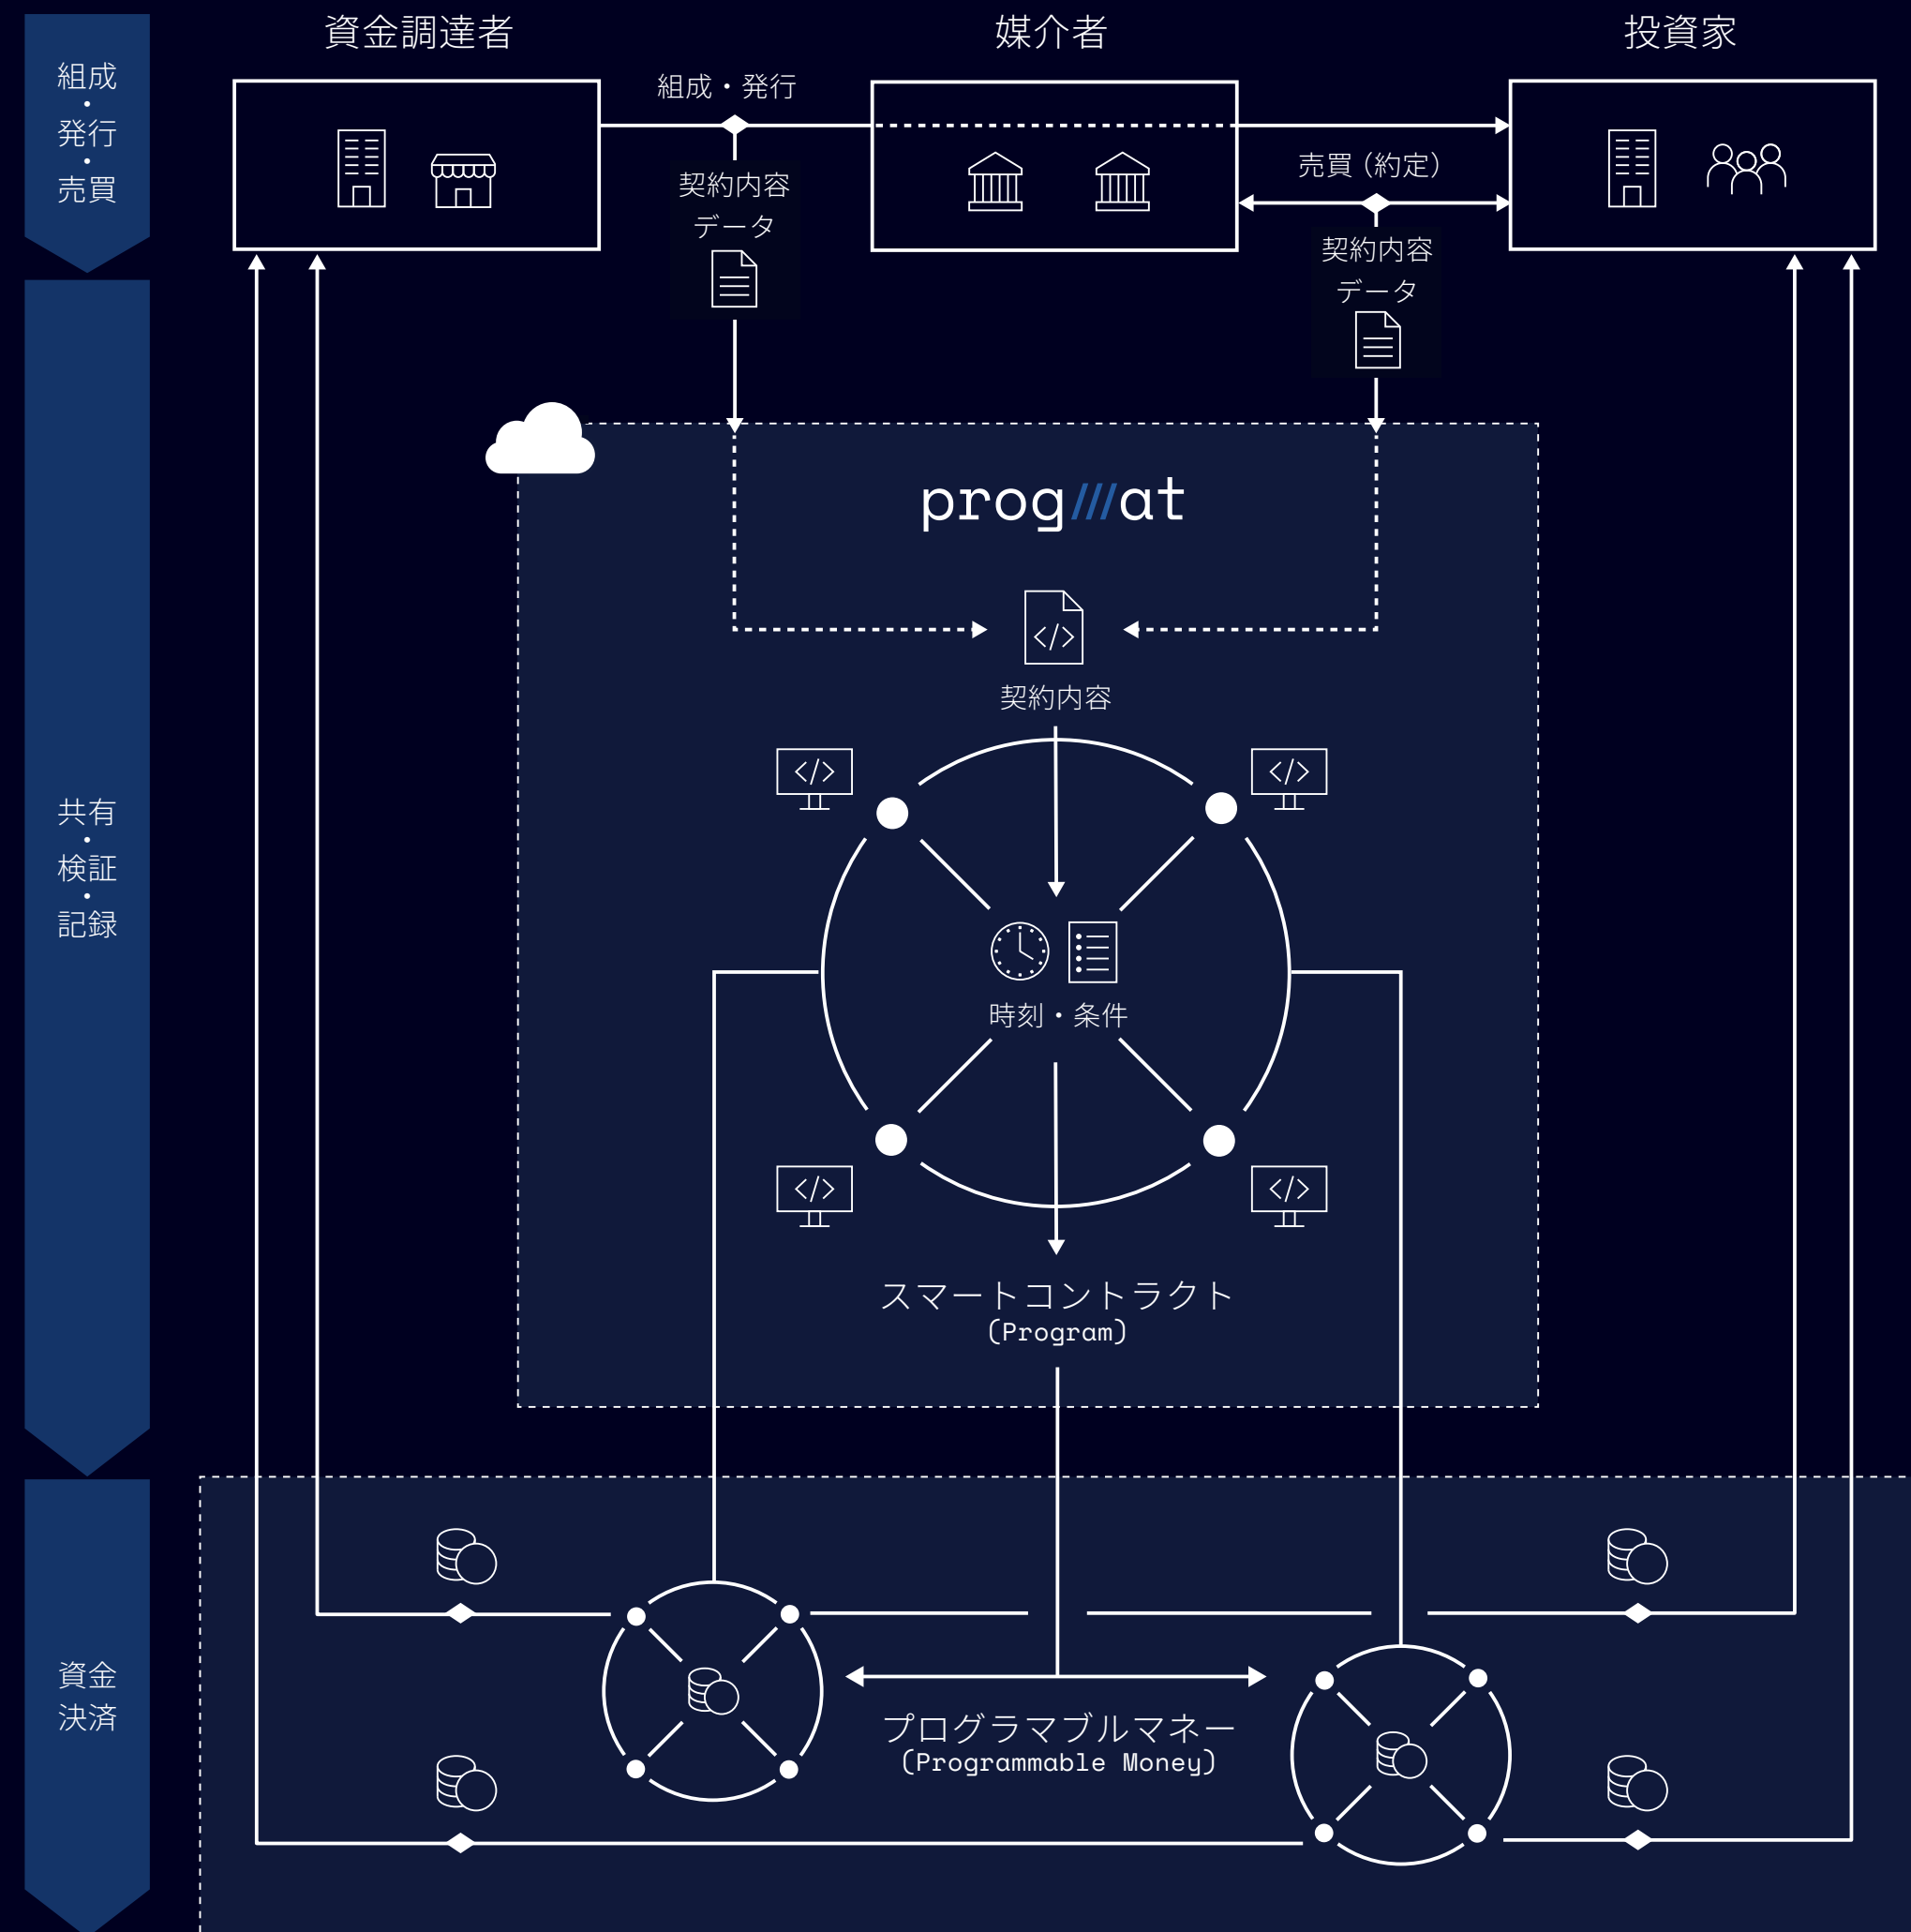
組成
・
発行
・
売買

資金調達者

媒介者

投資家

組成・発行

契約内容
データ

売買（約定）

契約内容
データ

共有
・
検証
・
記録

prog///at

契約内容

時刻・条件

スマートコントラクト
（Program）

資金
決済

プログラマブルマネー
（Programmable Money）